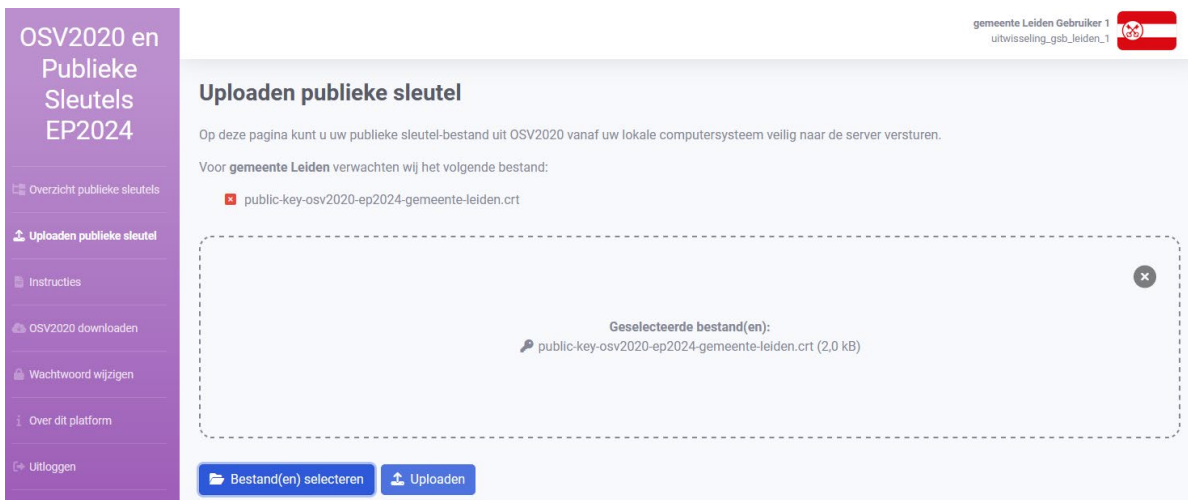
OSV2020 en Publieke Sleutels EP2024

Overzicht publieke sleutels

Uploaden publieke sleutel

Instructies

OSV2020 downloaden

Wachtwoord wijzigen

Over dit platform

Uitloggen

gemeente Leiden Gebruiker 1
uitwisseling_gsb_leiden_1

Uploaden publieke sleutel

Op deze pagina kunt u uw publieke sleutel-bestand uit OSV2020 vanaf uw lokale computersysteem veilig naar de server versturen.

Voor **gemeente Leiden** verwachten wij het volgende bestand:

public-key-osv2020-ep2024-gemeente-leiden.crt

Geselecteerde bestand(en):
public-key-osv2020-ep2024-gemeente-leiden.crt (2,0 kB)

Bestand(en) selecteren

Uploaden